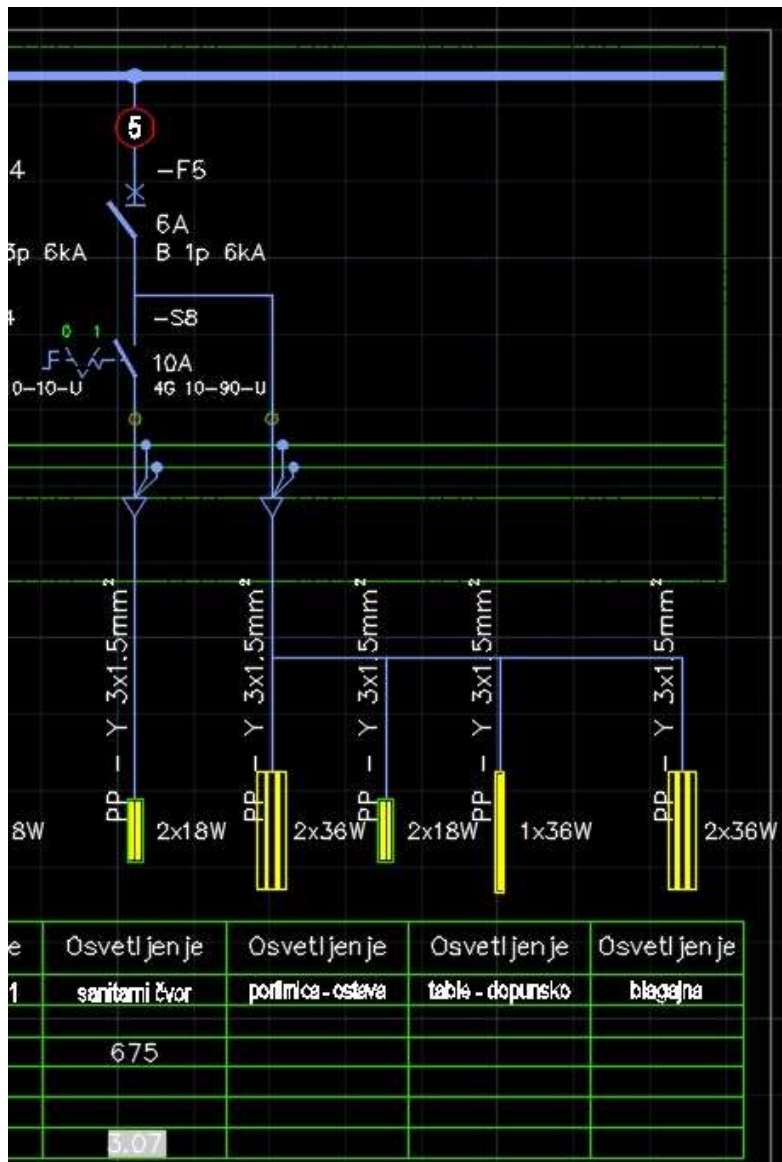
5

4

-F5

6A

5p 6kA

B 1p 6kA

4

-S8

0 1

10A

0-10-U

4G 10-90-U

PP - Y 3x1.5mm²

PP - Y 3x1.5mm²

PP - Y 3x1.5mm²

PP - Y 3x1.5mm²

PP - Y 3x1.5mm²

8W

2x18W

2x36W

2x18W

1x36W

2x36W

| e | Osvetljenje | Osvetljenje | Osvetljenje | Osvetljenje |
|---|---|---|---|---|
| 1 | sanitarni čvor | portirnica - ostava | table - dopunsko | blagajna |
| | | | | |
| | 675 | | | |
| | | | | |
| | | | | |
| | 3.07 | | | |